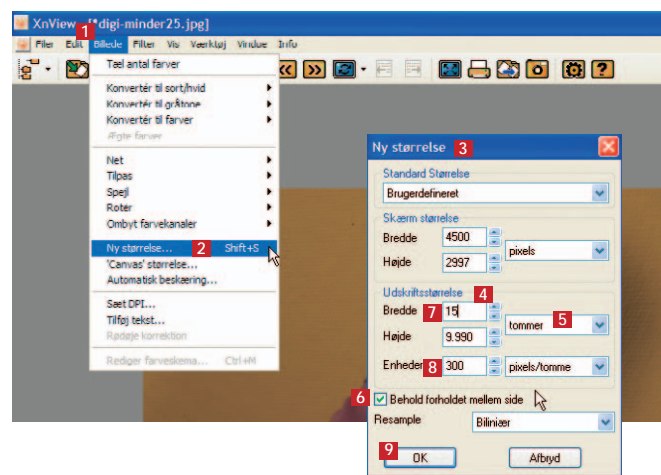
XnView - [digi-minder25.jpg]
1
Filer Edit Billede Filter Vis Værktøj Vindue Info
Tæl antal farver
Konvertér til sort/hvid
Konvertér til gråtone
Konvertér til farver
Ægte farver
Net
Tilpas
Spejl
Rotér
Ombyt farvekanaler
Ny størrelse... 2 Shift+S
'Canvas' størrelse...
Automatisk beskæring...
Sæt DPI...
Tilføj tekst...
Rødøje korrektion
Rediger farveskema... Ctrl+M

Ny størrelse 3
Standard Størrelse
Brugerdefineret
Skærm størrelse
Bredde 4500
Højde 2997
pixels
Udskriftsstørrelse 4
Bredde 7 15
Højde 9.990
tommer 5
Enheder 8 300
pixels/tomme
6 Behold forholdet mellem side
Resample
Biliniær
9 OK
Afbryd